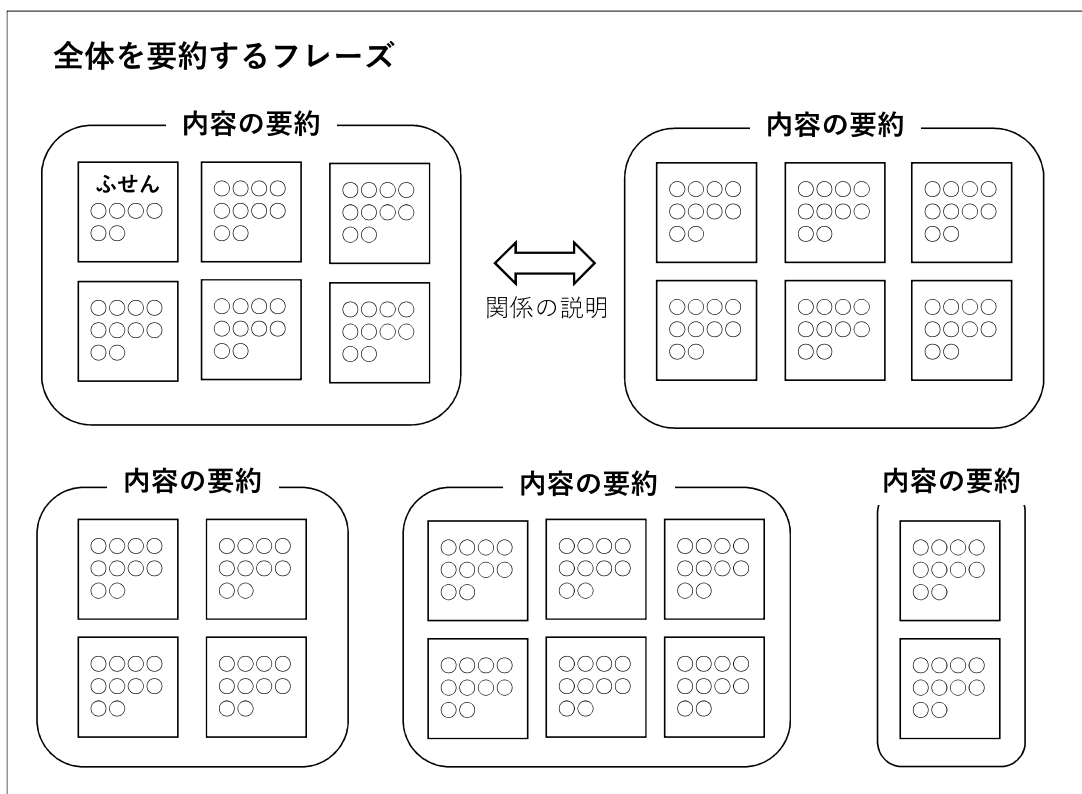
全体を要約するフレーズ

内容の要約

ふせん
○○○○
○○

○○○○
○○○○
○○

○○○○
○○○○
○○

○○○○
○○○○
○○

○○○○
○○○○
○○

○○○○
○○○○
○○

関係の説明

内容の要約

○○○○
○○○○
○○

○○○○
○○○○
○○

○○○○
○○○○
○○

○○○○
○○○○
○○

○○○○
○○○○
○○

○○○○
○○○○
○○

内容の要約

○○○○
○○○○
○○

○○○○
○○○○
○○

○○○○
○○○○
○○

○○○○
○○○○
○○

内容の要約

○○○○
○○○○
○○

○○○○
○○○○
○○

○○○○
○○○○
○○

○○○○
○○○○
○○

○○○○
○○○○
○○

○○○○
○○○○
○○

内容の要約

○○○○
○○○○
○○

○○○○
○○○○
○○